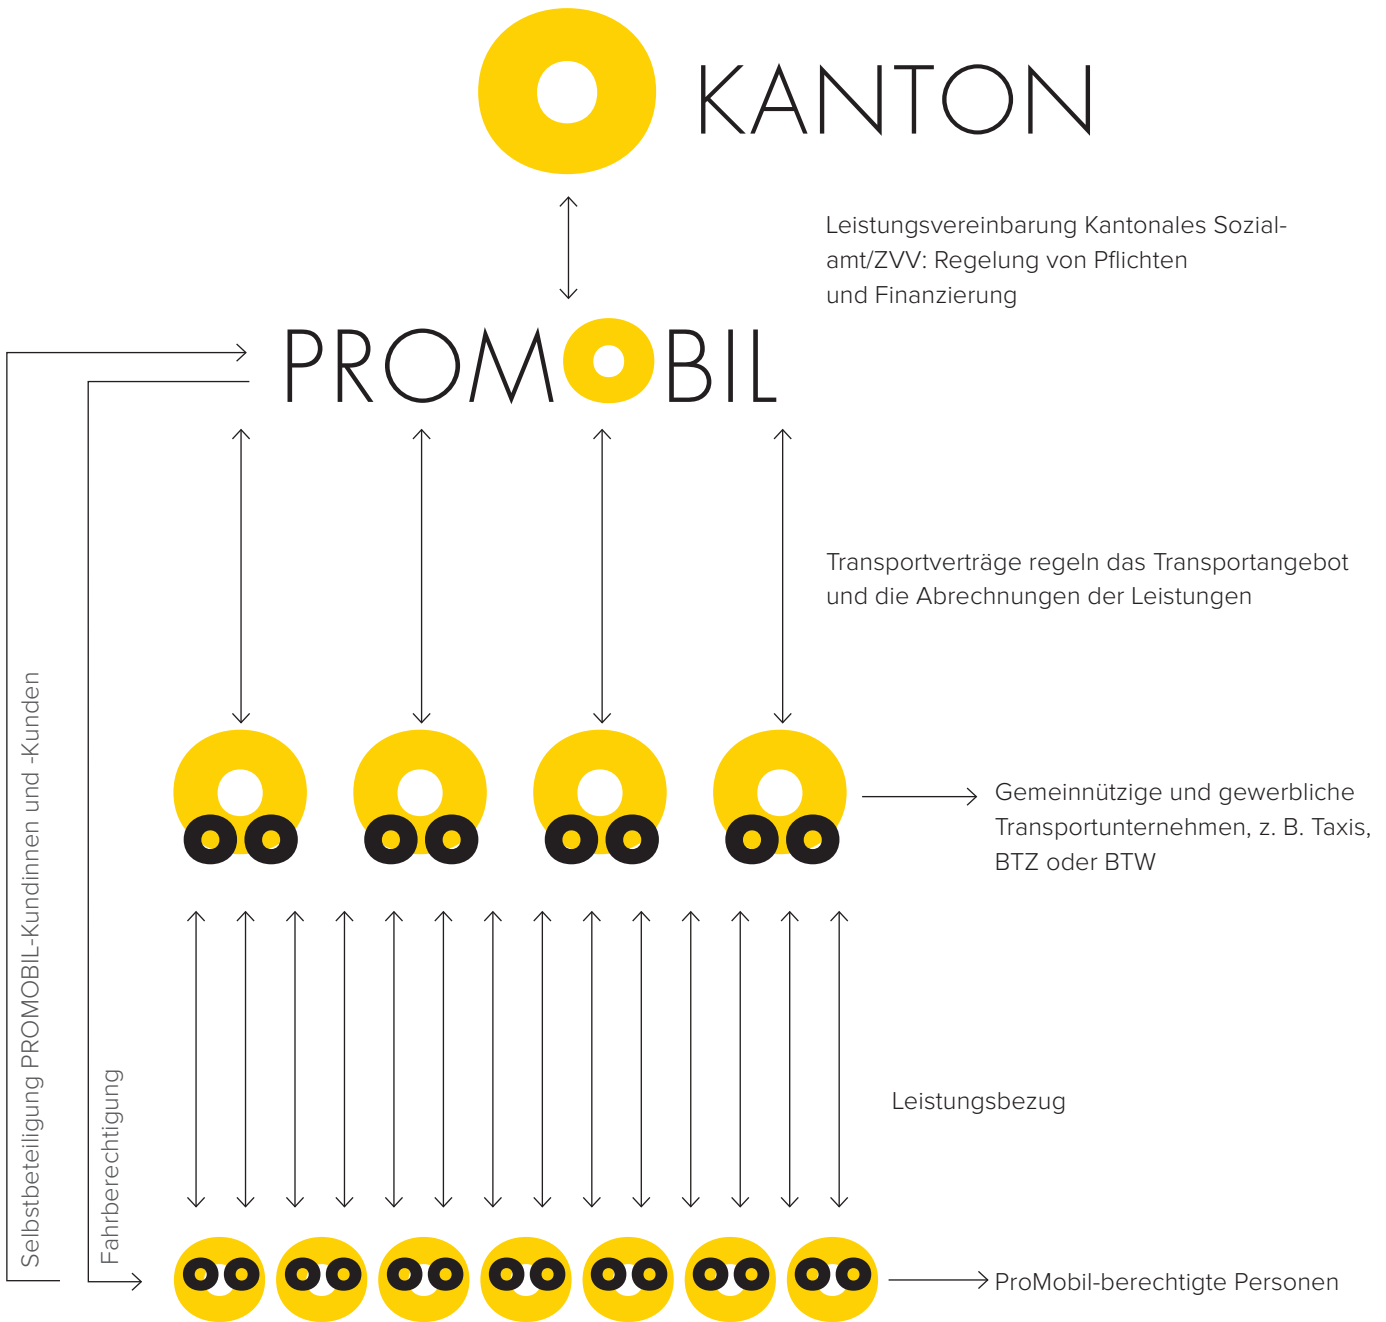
KANTON

Leistungsvereinbarung Kantonales Sozialamt/ZVV: Regelung von Pflichten und Finanzierung

PROMOBIL

Transportverträge regeln das Transportangebot und die Abrechnungen der Leistungen

Gemeinnützige und gewerbliche Transportunternehmen, z. B. Taxis, BTZ oder BTW

Leistungsbezug

ProMobil-berechtigte Personen

Selbstbeteiligung PROMOBIL-Kundinnen und -Kunden

Fahrberechtigung